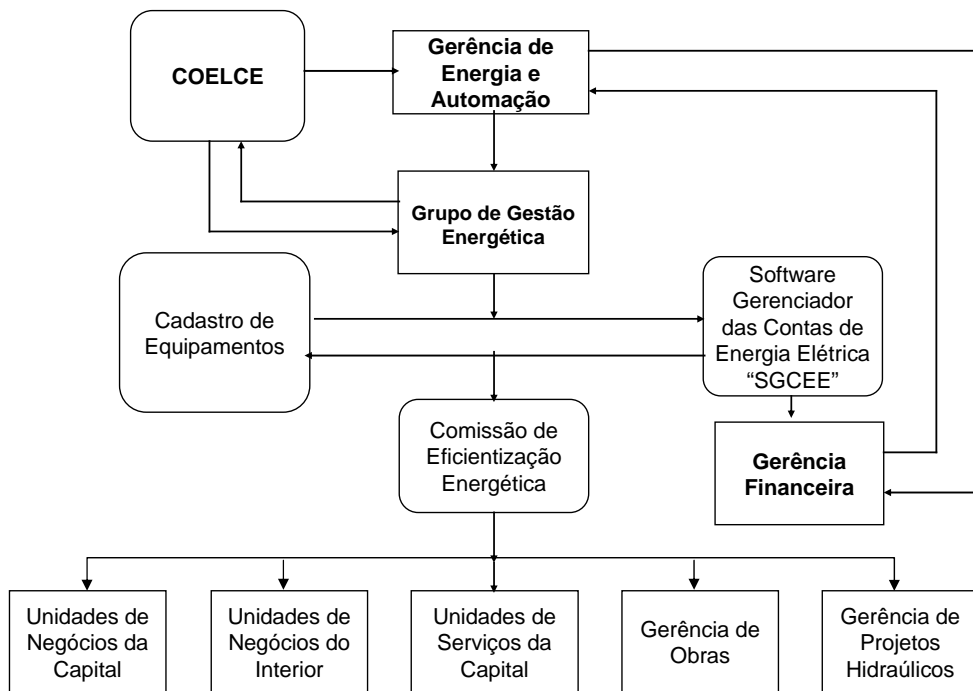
COELCE

Gerência de Energia e Automação

Grupo de Gestão Energética

Cadastro de Equipamentos

Software Gerenciador das Contas de Energia Elétrica “SGCEE”

Comissão de Eficientização Energética

Gerência Financeira

Unidades de Negócios da Capital

Unidades de Negócios do Interior

Unidades de Serviços da Capital

Gerência de Obras

Gerência de Projetos Hidráulicos